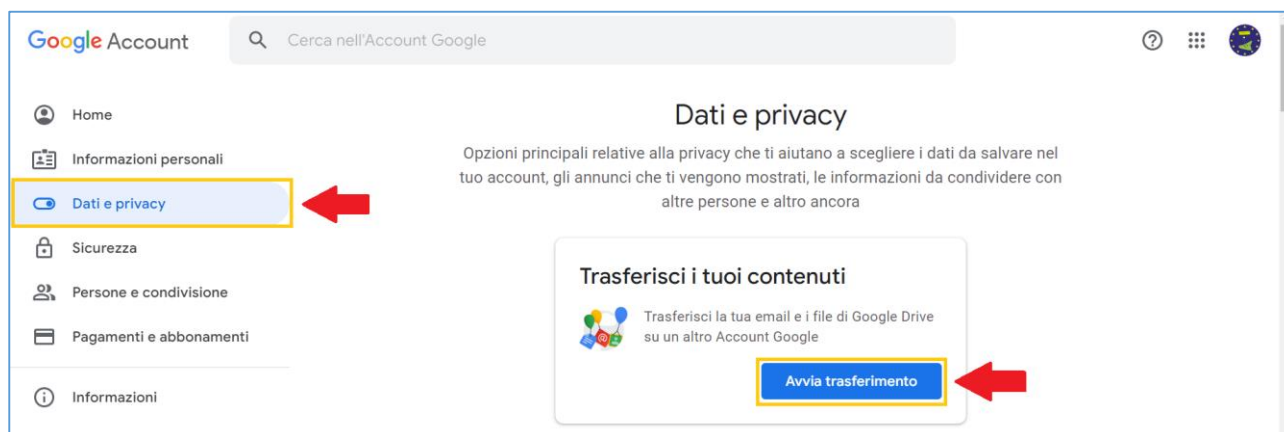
Google Account

Cerca nell'Account Google

Home

Informazioni personali

Dati e privacy

Sicurezza

Persone e condivisione

Pagamenti e abbonamenti

Informazioni

Dati e privacy

Opzioni principali relative alla privacy che ti aiutano a scegliere i dati da salvare nel tuo account, gli annunci che ti vengono mostrati, le informazioni da condividere con altre persone e altro ancora

Trasferisci i tuoi contenuti

Trasferisci la tua email e i file di Google Drive su un altro Account Google

Avvia trasferimento